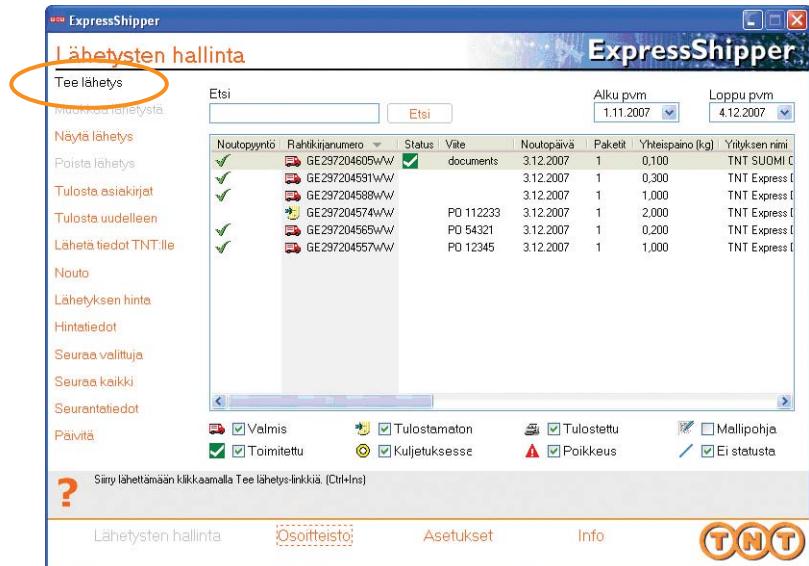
ExpressShipper

Lähetysten hallinta

ExpressShipper

Tee lähetys
Muokkaa lähetystä
Näytä lähetys
Poista lähetys
Tulosta asiakirjat
Tulosta uudelleen
Lähetä tiedot TNT:lle
Nouto
Lähetyksen hinta
Hintatiedot
Seuraa valittuja
Seuraa kaikki
Seurantatiedot
Päivitä

Etsi

Etsi

Alku pvm
1.11.2007

Loppu pvm
4.12.2007

| Noutopyyntö | Rahtikirjanumero | Status | Viite | Noutopäivä | Paketit | Yhteispaino (kg) | Yrityksen nimi |
|---|---|---|---|---|---|---|---|
| ✓ | GE297204605WW | ✓ | documents | 3.12.2007 | 1 | 0,100 | TNT SUOMI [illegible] |
| ✓ | GE297204591WW | | | 3.12.2007 | 1 | 0,300 | TNT Express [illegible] |
| ✓ | GE297204588WW | | | 3.12.2007 | 1 | 1,000 | TNT Express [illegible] |
| | GE297204574WW | | PO 112233 | 3.12.2007 | 1 | 2,000 | TNT Express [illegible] |
| ✓ | GE297204565WW | | PO 54321 | 3.12.2007 | 1 | 0,200 | TNT Express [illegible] |
| ✓ | GE297204557WW | | PO 12345 | 3.12.2007 | 1 | 1,000 | TNT Express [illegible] |

Valmis
Toimitettu
Tulostamaton
Kuljetuksessa
Tulostettu
Poikkeus
Mallipohja
Ei statusta

Siirry lähettämään klikkaamalla Tee lähetys-linkkiä. (Ctrl+Ins)

Lähetysten hallinta
Osoitteisto
Asetukset
Info

TNT